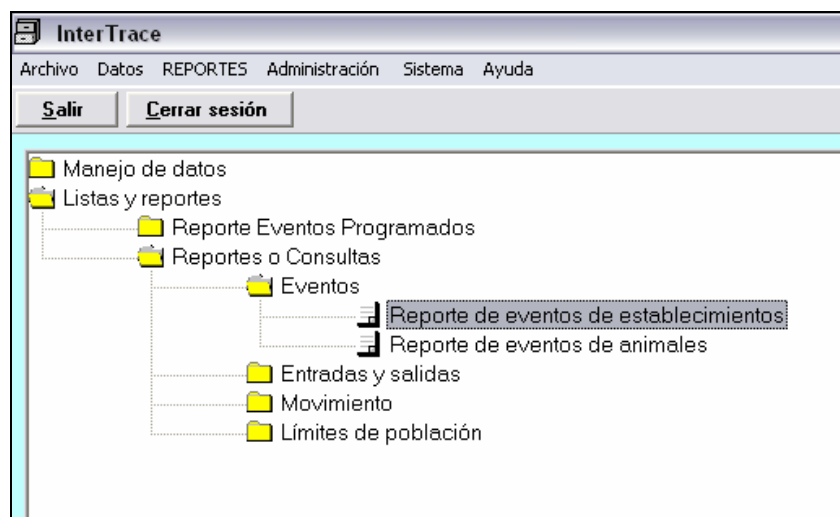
InterTrace

Archivo Datos REPORTES Administración Sistema Ayuda

Salir Cerrar sesión

Manejo de datos
Listas y reportes
Reporte Eventos Programados
Reportes o Consultas
Eventos
Reporte de eventos de establecimientos
Reporte de eventos de animales
Entradas y salidas
Movimiento
Límites de población